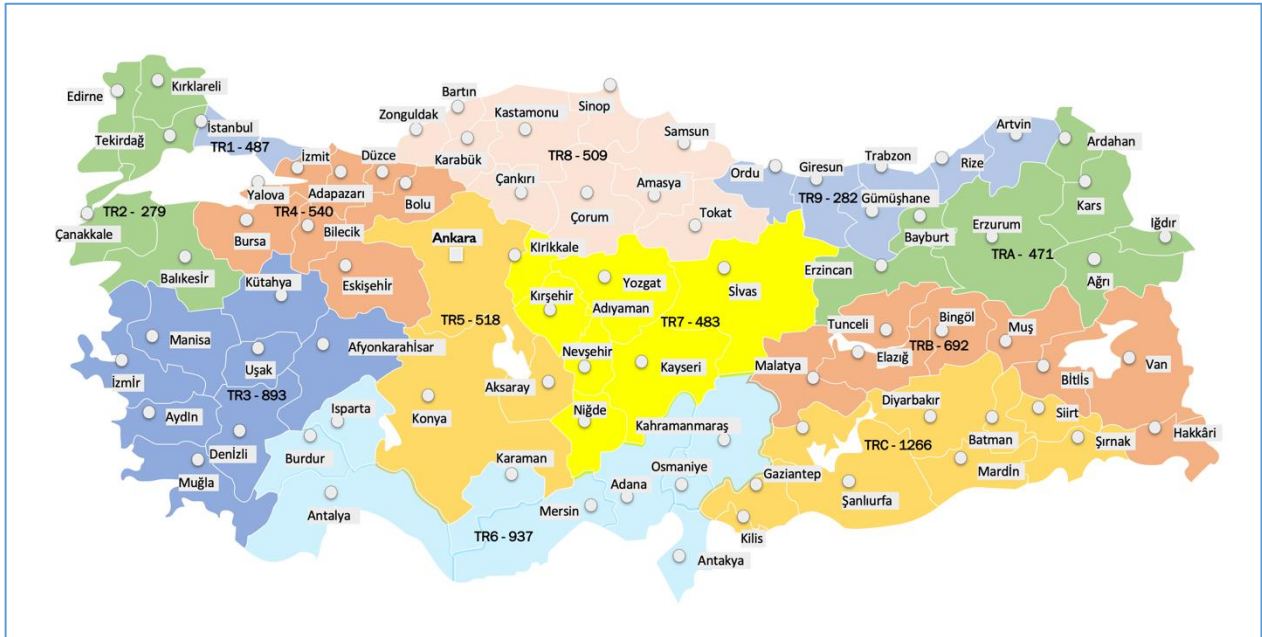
Edirne
Kırklareli
Tekirdağ
İstanbul
TR1 - 487
Çanakkale
TR2 - 279
Balıkesir
Bartın
Zonguldak
Kastamonu
Sinop
İzmit
Düzce
Karabük
Yalova
Adapazarı
Bolu
TR4 - 540
Bursa
Bilecik
Eskişehir
Kütahya
TR8 - 509
Samsun
Çankırı
Amasya
Çorum
Tokat
Ordu
Giresun
Trabzon
Rize
Artvin
Ardahan
TR9 - 282
Gümüşhane
Bayburt
Kars
Erzurum
Iğdır
TRA - 471
Ağrı
Erzincan
Ankara
Kırıkkale
Yozgat
Kırşehir
Adıyaman
Sivas
TR7 - 483
TR5 - 518
Nevşehir
Kayseri
Aksaray
Niğde
Konya
Manisa
Afyonkarahisar
Uşak
İzmir
TR3 - 893
Aydın
Denizli
Muğla
Isparta
Burdur
Antalya
Karaman
Kahramanmaraş
Osmaniye
Adana
Mersin
TR6 - 937
Antakya
Tunceli
Bingöl
Muş
Elazığ
TRB - 692
Van
Malatya
Bitlis
Diyarbakır
Siirt
TRC - 1266
Batman
Şırnak
Hakkâri
Gaziantep
Mardin
Şanlıurfa
Kilis